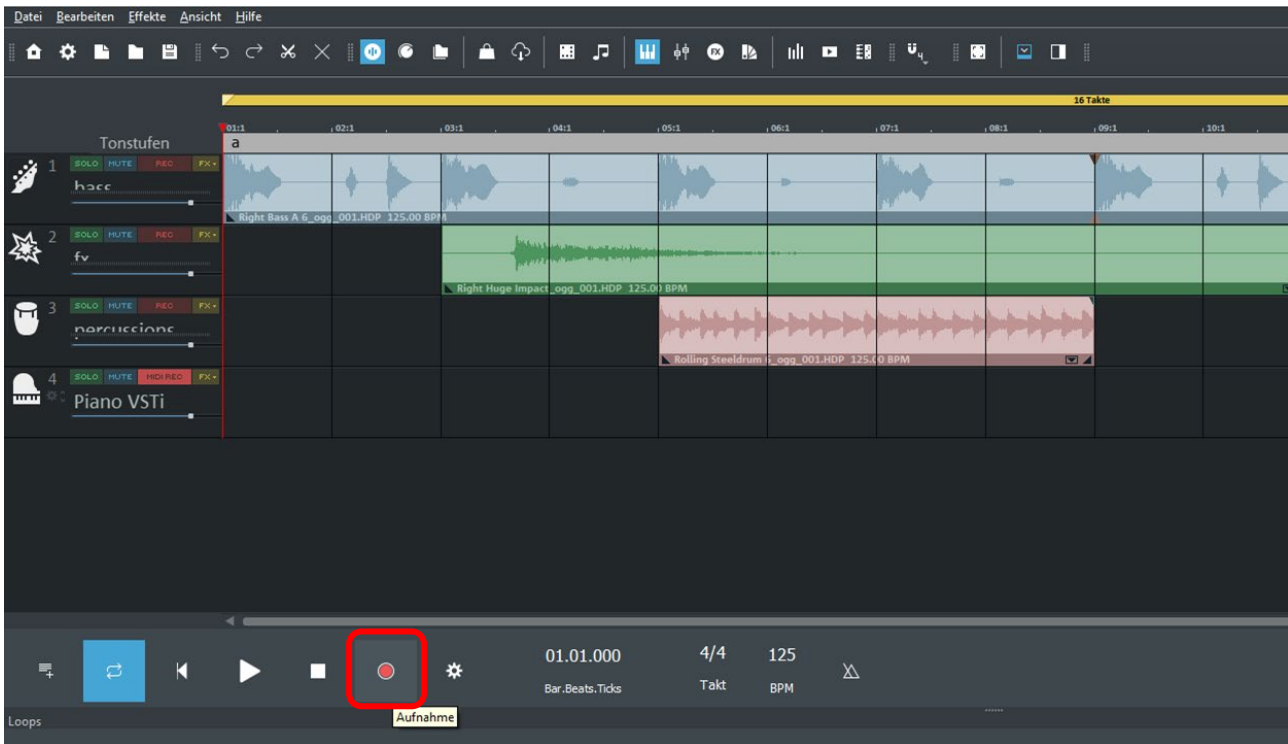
Datei Bearbeiten Effekte Ansicht Hilfe

16 Takte

01:1 02:1 03:1 04:1 05:1 06:1 07:1 08:1 09:1 10:1

Tonstufen

a

1 SOLO MUTE REC FX
bass
Right Bass A 6_ogg_001.HDP 125.00 BPM

2 SOLO MUTE REC FX
fx
Right Huge Impact_ogg_001.HDP 125.00 BPM

3 SOLO MUTE REC FX
percussions
Rolling Steeldrum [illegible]_ogg_001.HDP 125.00 BPM

4 SOLO MUTE MIDI REC FX
Piano VSTi

01.01.000
Bar.Beats.Ticks

4/4
Takt

125
BPM

Aufnahme

Loops